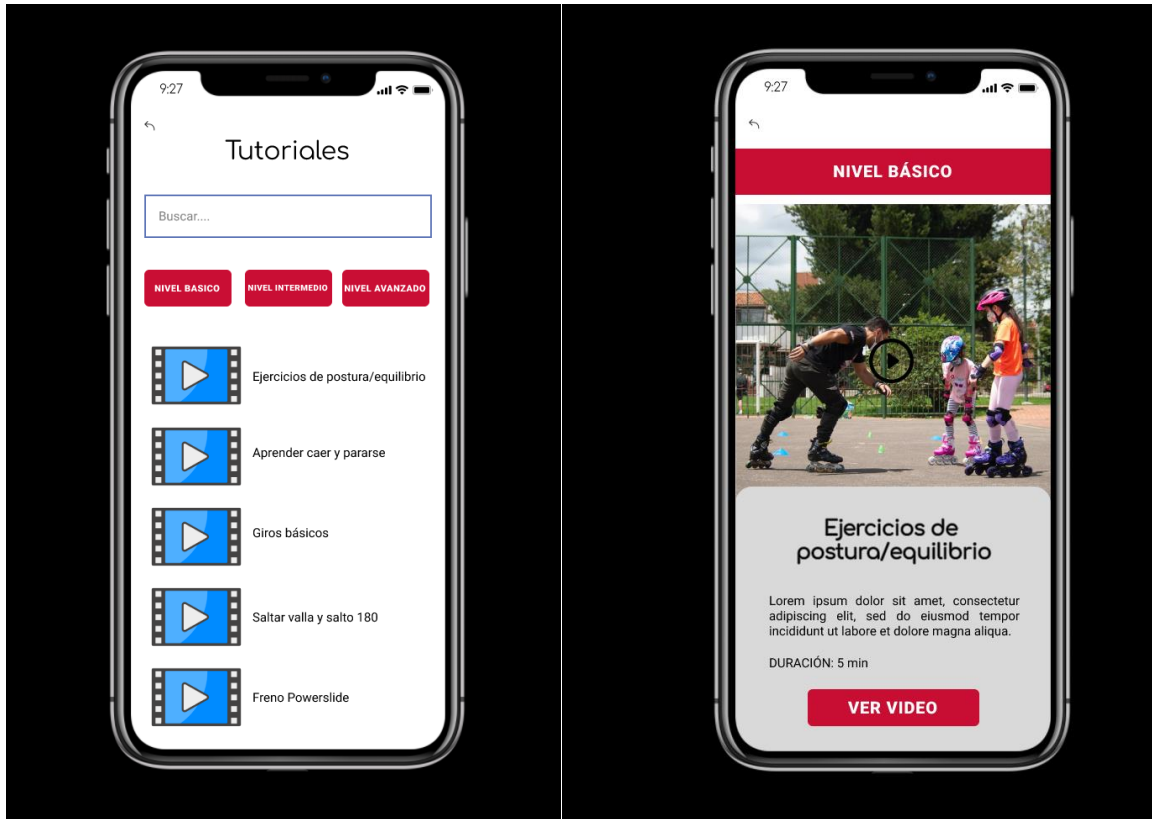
9:27

Tutoriales

Buscar....

NIVEL BASICO

NIVEL INTERMEDIO

NIVEL AVANZADO

Ejercicios de postura/equilibrio

Aprender caer y pararse

Giros básicos

Saltar valla y salto 180

Freno Powerslide

9:27

NIVEL BÁSICO

Ejercicios de postura/equilibrio

Lorem ipsum dolor sit amet, consectetur adipiscing elit, sed do eiusmod tempor incididunt ut labore et dolore magna aliqua.

DURACIÓN: 5 min

VER VIDEO